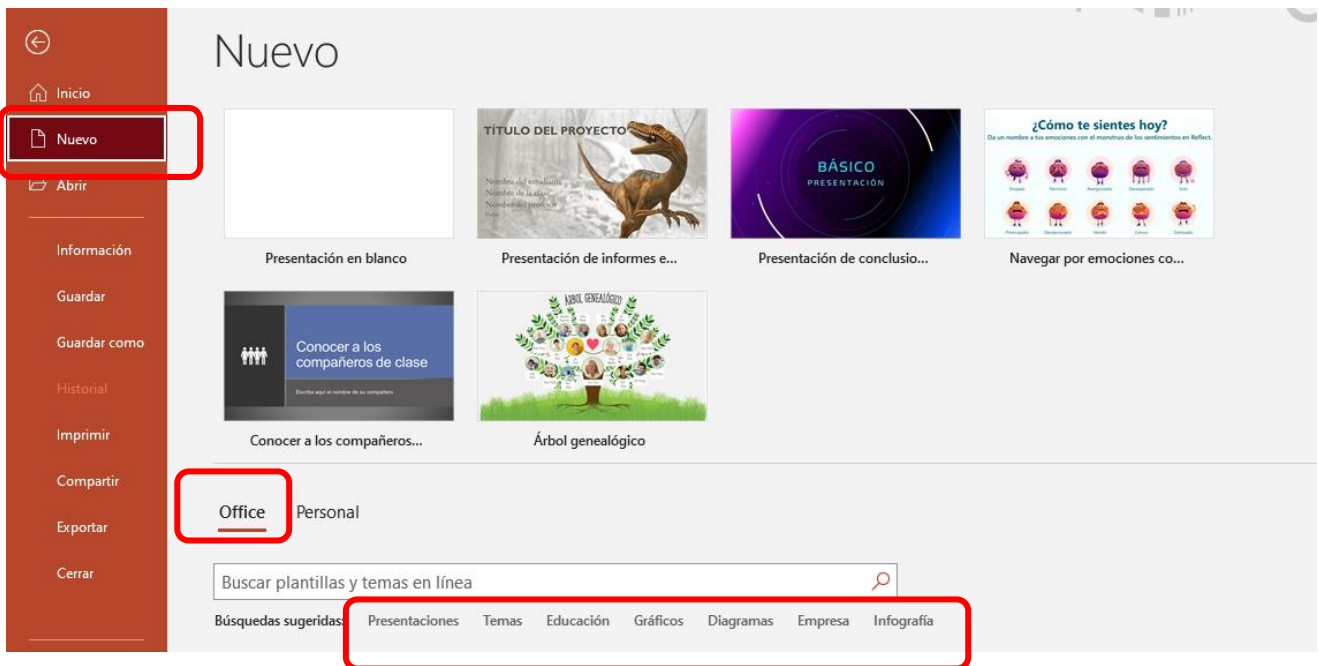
Inicio
Nuevo
Abrir
Información
Guardar
Guardar como
Historial
Imprimir
Compartir
Exportar
Cerrar

Nuevo

Presentación en blanco

TÍTULO DEL PROYECTO
Nombre del estudiante
Nombre de la clase
Nombre del profesor
Fecha
Presentación de informes e...

BÁSICO
PRESENTACIÓN
Presentación de conclusio...

¿Cómo te sientes hoy?
Da un nombre a tus emociones con el monstruo de los sentimientos en Reflect.
Navegar por emociones co...

Conocer a los compañeros de clase
Escriba aquí el nombre de su compañero
Conocer a los compañeros...

ÁRBOL GENEALÓGICO
Árbol genealógico

Office
Personal

Buscar plantillas y temas en línea
Búsquedas sugeridas: Presentaciones Temas Educación Gráficos Diagramas Empresa Infografía